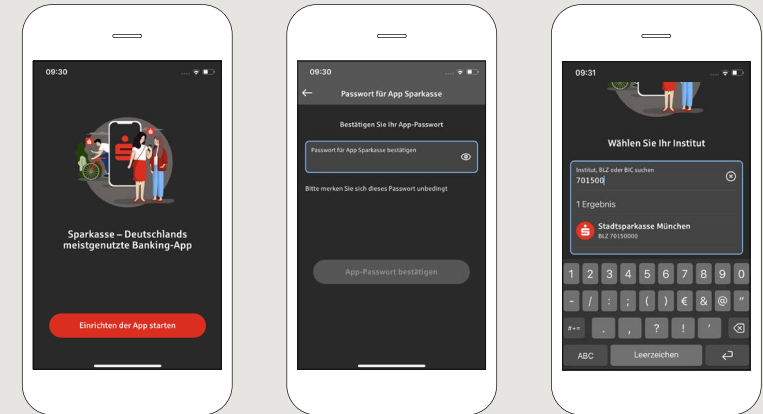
09:30

Sparkasse – Deutschlands meistgenutzte Banking-App

Einrichten der App starten

09:30

Passwort für App Sparkasse

Bestätigen Sie Ihr App-Passwort

Passwort für App Sparkasse bestätigen

Bitte merken Sie sich dieses Passwort unbedingt

App-Passwort bestätigen

09:31

Wählen Sie Ihr Institut

Institut, BLZ oder BIC suchen
701500

1 Ergebnis

Stadtsparkasse München
BLZ 70150000

1 2 3 4 5 6 7 8 9 0
- / : ; ( ) € & @ "
#+= . , ? ! '
ABC Leerzeichen